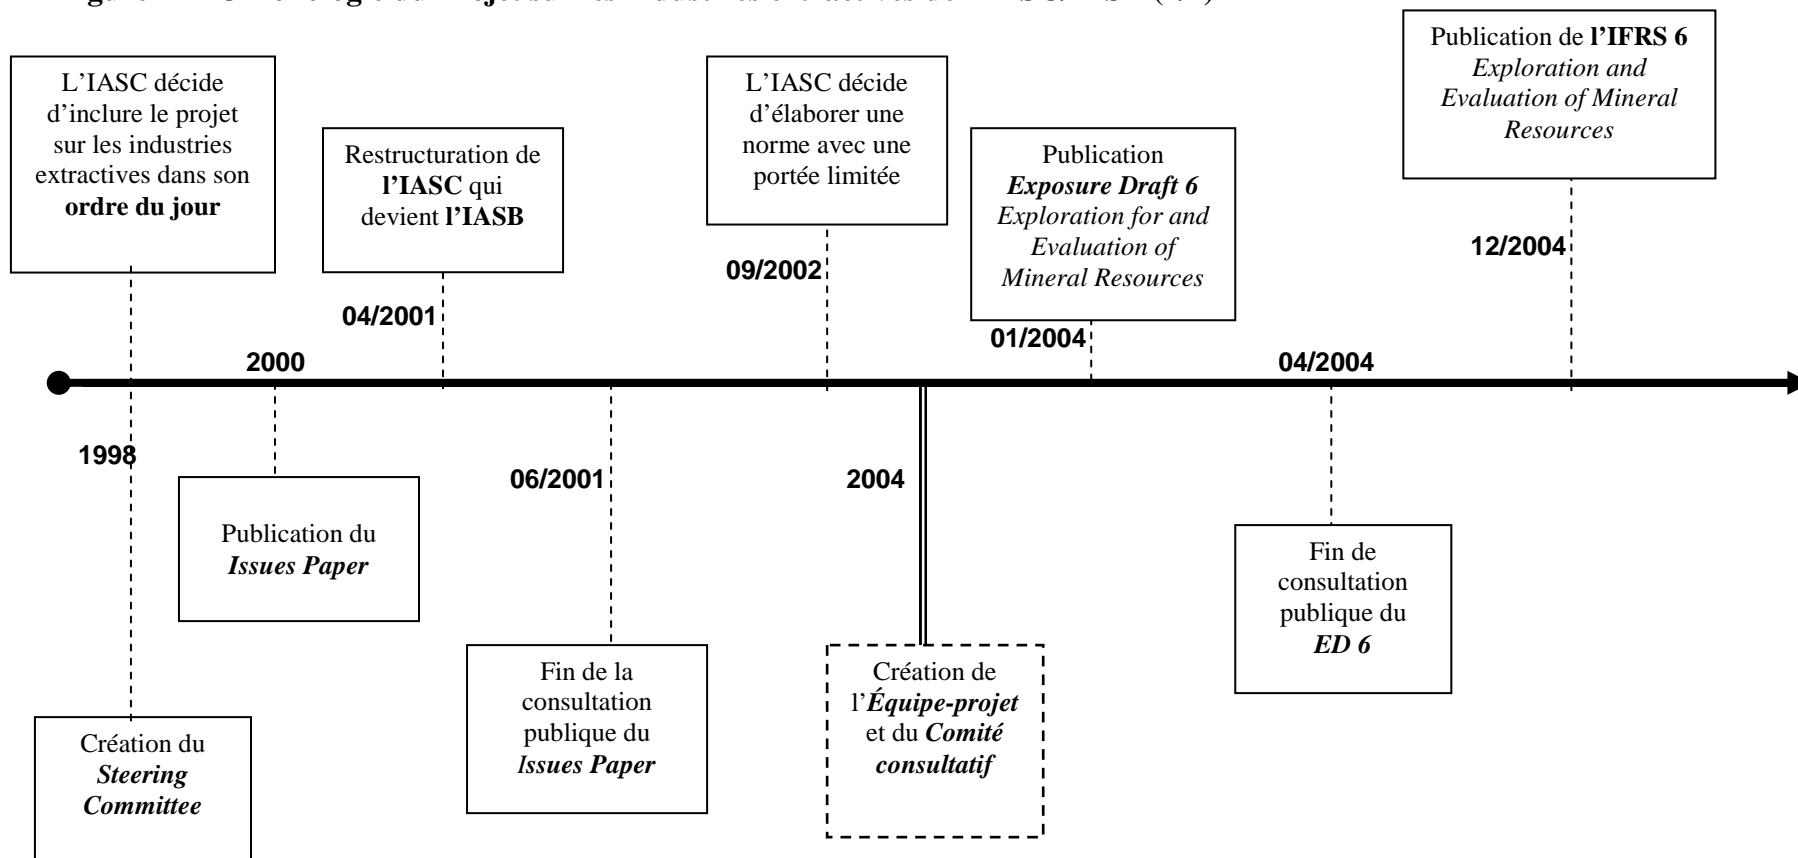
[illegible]

L'IASC décide d'inclure le projet sur les industries extractives dans son **ordre du jour**

1998

Création du *Steering Committee*

2000

Publication du *Issues Paper*

Restructuration de **l'IASC** qui devient **l'IASB**

04/2001

06/2001

Fin de la consultation publique du *Issues Paper*

L'IASC décide d'élaborer une norme avec une portée limitée

09/2002

2004

Création de l'*Équipe-projet* et du *Comité consultatif*

Publication ***Exposure Draft 6*** *Exploration for and Evaluation of Mineral Resources*

01/2004

04/2004

Fin de consultation publique du *ED 6*

Publication de **l'IFRS 6** *Exploration and Evaluation of Mineral Resources*

12/2004